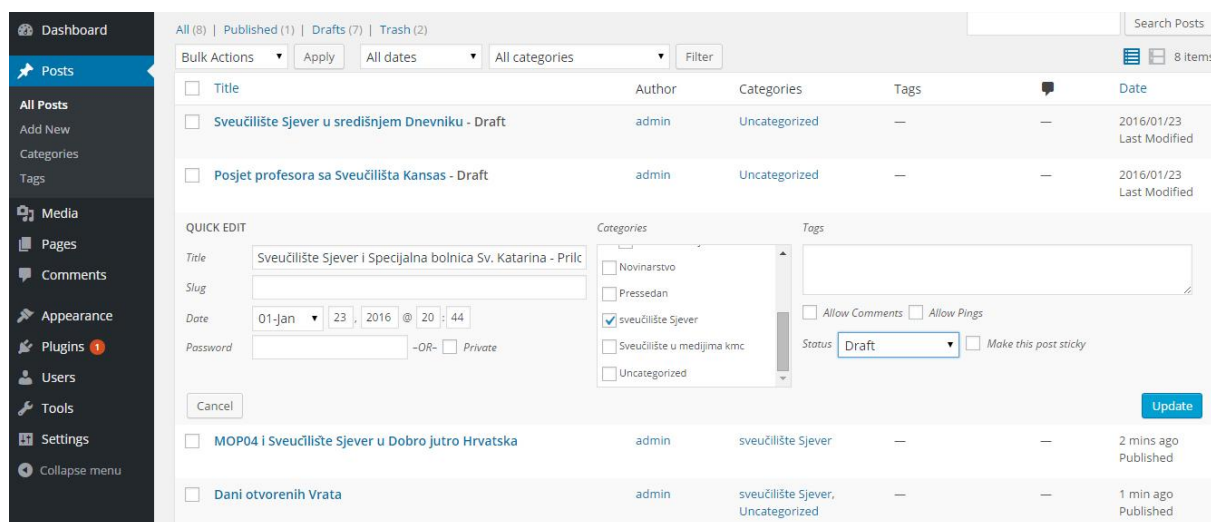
Dashboard
Posts
All Posts
Add New
Categories
Tags
Media
Pages
Comments
Appearance
Plugins 1
Users
Tools
Settings
Collapse menu

All (8) | Published (1) | Drafts (7) | Trash (2)

Search Posts

Bulk Actions Apply All dates All categories Filter

8 items

| Title | Author | Categories | Tags | | Date |
|---|---|---|---|---|---|
| Sveučilište Sjever u središnjem Dnevniku - Draft | admin | Uncategorized | — | — | 2016/01/23 Last Modified |
| Posjet profesora sa Sveučilišta Kansas - Draft | admin | Uncategorized | — | — | 2016/01/23 Last Modified |

QUICK EDIT
Title Sveučilište Sjever i Specijalna bolnica Sv. Katarina - Prilc
Slug
Date 01-Jan 23 , 2016 @ 20 : 44
Password –OR– Private

Categories
Novinarstvo
Pressedan
sveučilište Sjever
Sveučilište u medijima kmc
Uncategorized

Tags

Allow Comments Allow Pings
Status Draft Make this post sticky

Cancel
Update

| Title | Author | Categories | Tags | | Date |
|---|---|---|---|---|---|
| MOP04 i Sveučilište Sjever u Dobro jutro Hrvatska | admin | sveučilište Sjever | — | — | 2 mins ago Published |
| Dani otvorenih Vrata | admin | sveučilište Sjever, Uncategorized | — | — | 1 min ago Published |